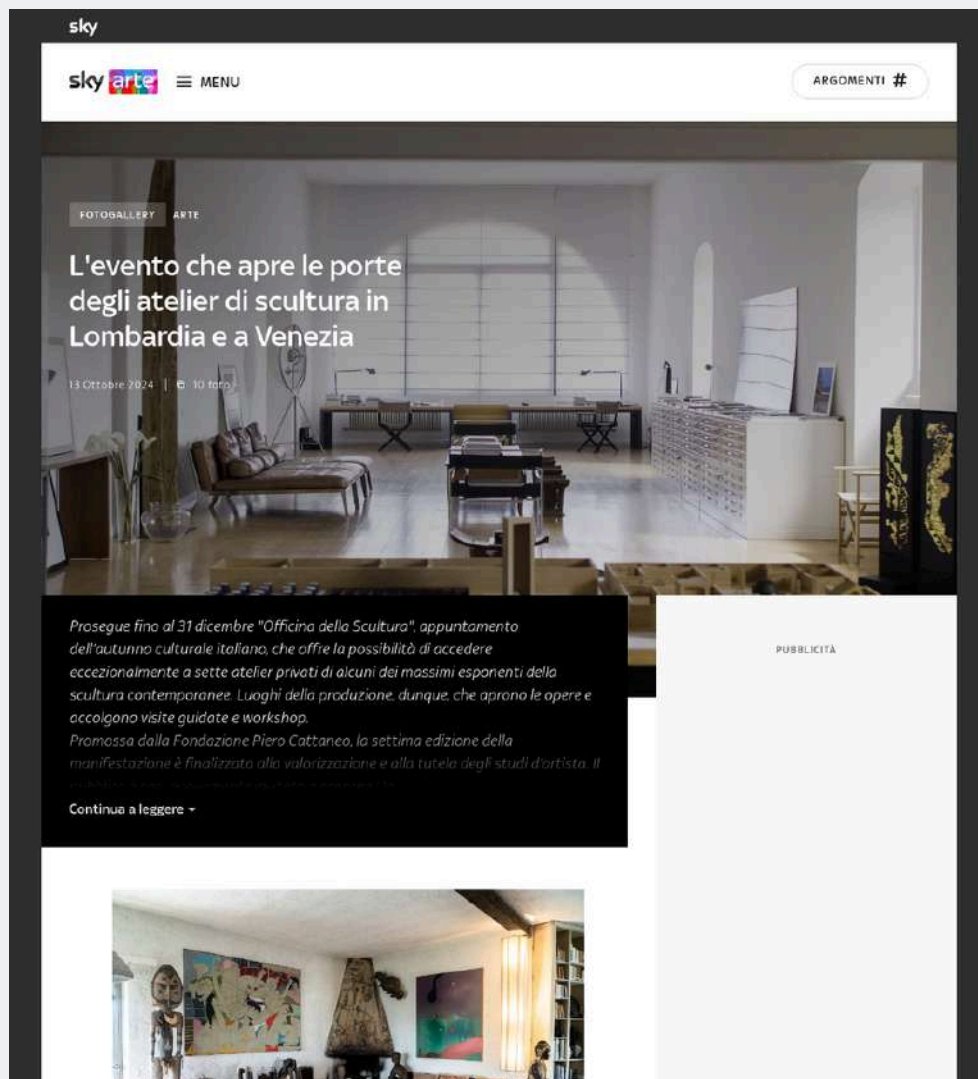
sky

sky arte ≡ MENU

ARGOMENTI #

FOTOGALLERY ARTE

L'evento che apre le porte degli atelier di scultura in Lombardia e a Venezia

13 Ottobre 2024 | 10 foto

Prosegue fino al 31 dicembre "Officina della Scultura", appuntamento dell'autunno culturale italiano, che offre la possibilità di accedere eccezionalmente a sette atelier privati di alcuni dei massimi esponenti della scultura contemporanea. Luoghi della produzione, dunque, che aprono le opere e accolgono visite guidate e workshop.
Promossa dalla Fondazione Piero Cattaneo, la settima edizione della manifestazione è finalizzato alla valorizzazione e alla tutela degli studi d'artista. Il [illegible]

Continua a leggere

PUBBLICITÀ